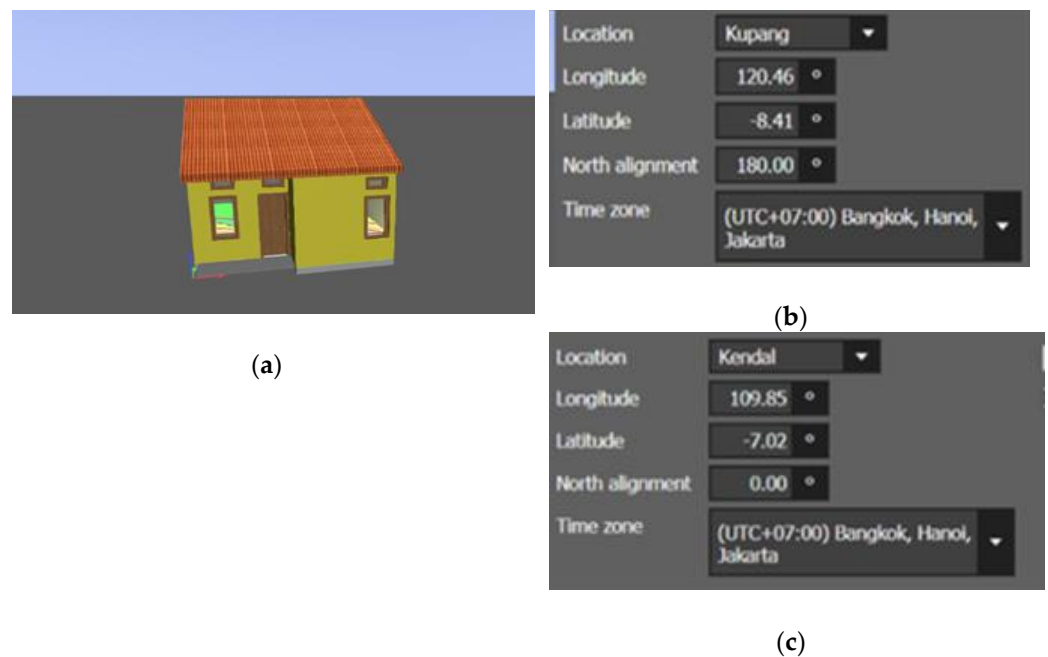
Location Kupang
Longitude 120.46 °
Latitude -8.41 °
North alignment 180.00 °
Time zone (UTC+07:00) Bangkok, Hanoi, Jakarta

(b)

(a)

Location Kendal
Longitude 109.85 °
Latitude -7.02 °
North alignment 0.00 °
Time zone (UTC+07:00) Bangkok, Hanoi, Jakarta

(c)